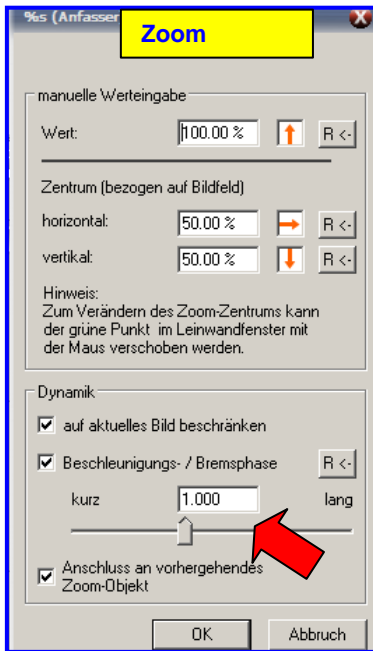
%s (Anfasser

Zoom

manuelle Werteingabe

Wert: 100.00 % R <-

Zentrum (bezogen auf Bildfeld)

horizontal: 50.00 % R <-

vertikal: 50.00 % R <-

Hinweis:
Zum Verändern des Zoom-Zentrums kann der grüne Punkt im Leinwandfenster mit der Maus verschoben werden.

Dynamik

auf aktuelles Bild beschränken

Beschleunigungs- / Bremsphase R <-

kurz 1.000 lang

Anschluss an vorhergehendes Zoom-Objekt

OK

Abbruch